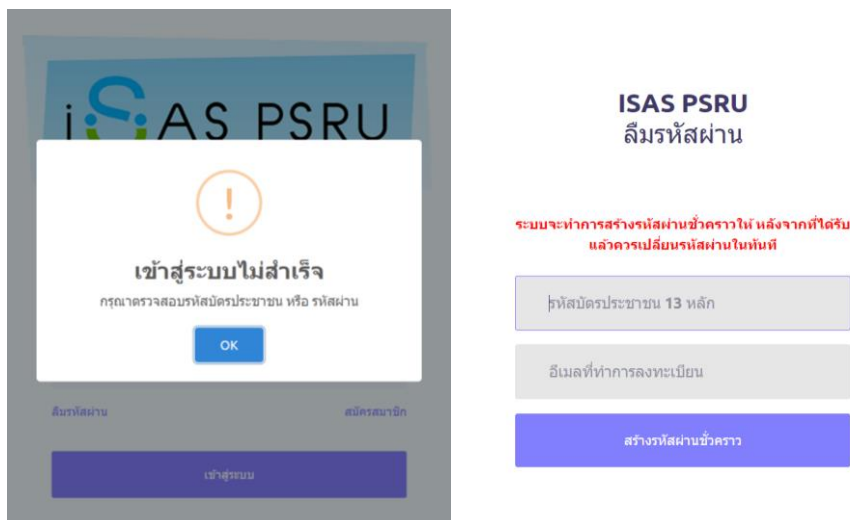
iSAS PSRU

!

เข้าสู่ระบบไม่สำเร็จ

กรุณาตรวจสอบรหัสบัตรประชาชน หรือ รหัสผ่าน

OK

ลืมรหัสผ่าน

สมัครสมาชิก

เข้าสู่ระบบ

ISAS PSRU
ลืมรหัสผ่าน

ระบบจะทำการสร้างรหัสผ่านชั่วคราวให้ หลังจากที่ได้รับ แล้วควรเปลี่ยนรหัสผ่านในทันที

รหัสบัตรประชาชน 13 หลัก

อีเมลที่ทำการลงทะเบียน

สร้างรหัสผ่านชั่วคราว